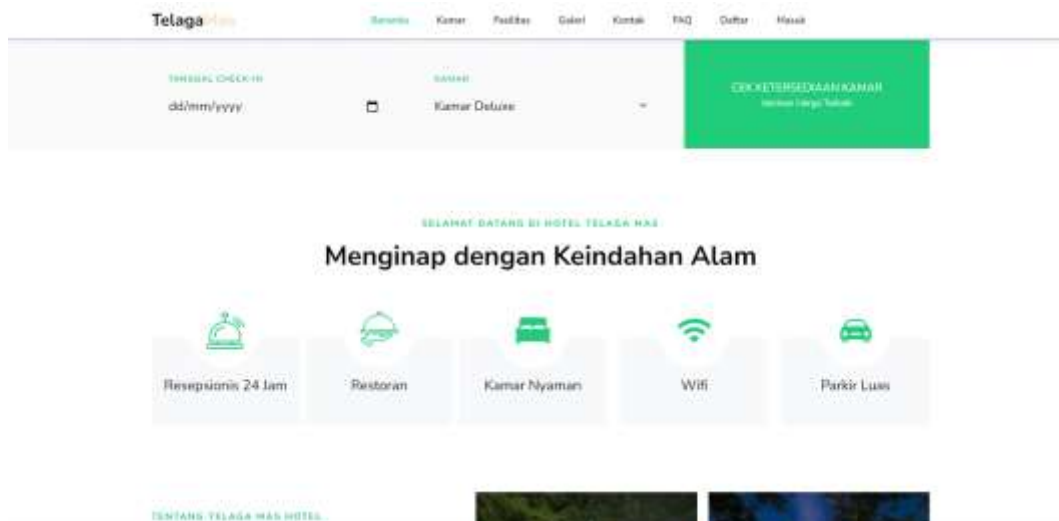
Telaga Mas

Beranda Kamar Fasilitas Galeri Kontak FAQ Daftar Masuk

TANGGAL CHECK IN
dd/mm/yyyy

KAMAR
Kamar Deluxe

CEK KETERSEDIAAN KAMAR
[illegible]

SELAMAT DATANG DI HOTEL TELAGA MAS

Menginap dengan Keindahan Alam

Resepsionis 24 Jam

Restoran

Kamar Nyaman

Wifi

Parkir Luas

TENTANG TELAGA MAS HOTEL